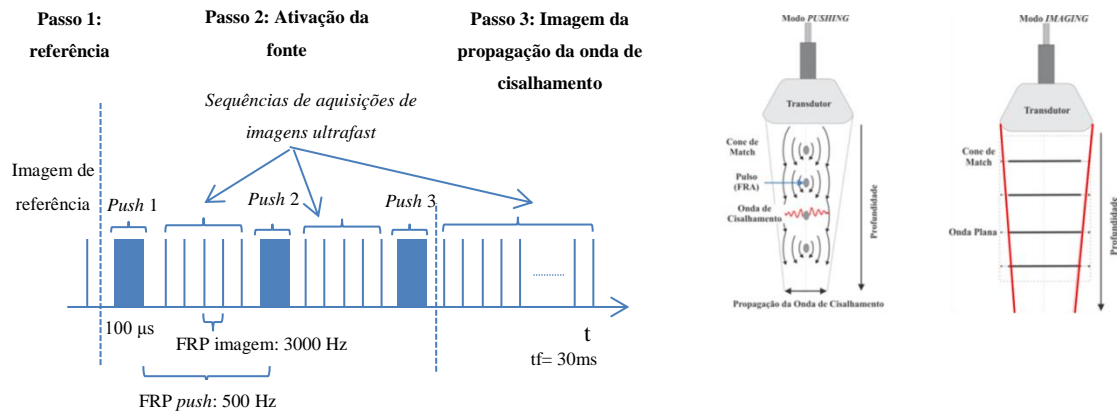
Passo 1: referência

Passo 2: Ativação da fonte

Passo 3: Imagem da propagação da onda de cisalhamento

Sequências de aquisições de imagens ultrafast

Imagem de referência

Push 1

Push 2

Push 3

100 µs

FRP imagem: 3000 Hz

t

tf= 30ms

FRP push: 500 Hz

Modo PUSHING

Transdutor

Cone de Match

Pulso (FRA)

Onda de Cisalhamento

Profundidade

Propagação da Onda de Cisalhamento

Modo IMAGING

Transdutor

Cone de Match

Onda Plana

Profundidade